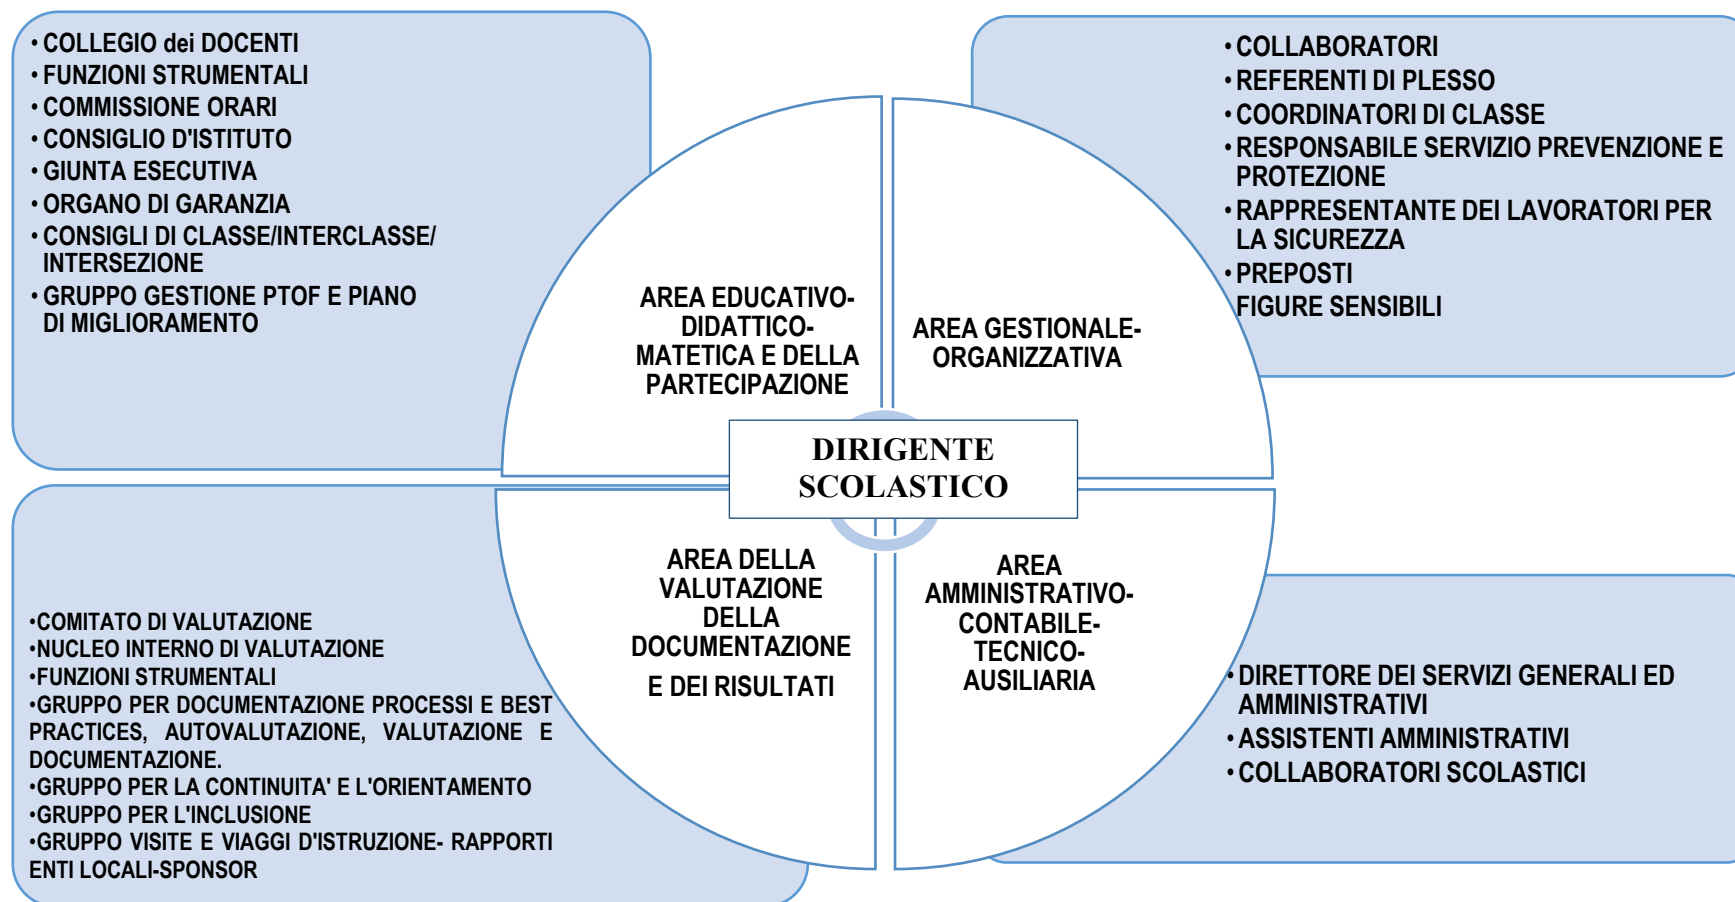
• COLLEGIO dei DOCENTI
• FUNZIONI STRUMENTALI
• COMMISSIONE ORARI
• CONSIGLIO D'ISTITUTO
• GIUNTA ESECUTIVA
• ORGANO DI GARANZIA
• CONSIGLI DI CLASSE/INTERCLASSE/ INTERSEZIONE
• GRUPPO GESTIONE PTOF E PIANO DI MIGLIORAMENTO

• COLLABORATORI
• REFERENTI DI PLESSO
• COORDINATORI DI CLASSE
• RESPONSABILE SERVIZIO PREVENZIONE E PROTEZIONE
• RAPPRESENTANTE DEI LAVORATORI PER LA SICUREZZA
• PREPOSTI
FIGURE SENSIBILI

AREA EDUCATIVO-DIDATTICO-MATETICA E DELLA PARTECIPAZIONE

AREA GESTIONALE-ORGANIZZATIVA

DIRIGENTE SCOLASTICO

AREA DELLA VALUTAZIONE DELLA DOCUMENTAZIONE
E DEI RISULTATI

AREA AMMINISTRATIVO-CONTABILE-TECNICO-AUSILIARIA

•COMITATO DI VALUTAZIONE
•NUCLEO INTERNO DI VALUTAZIONE
•FUNZIONI STRUMENTALI
•GRUPPO PER DOCUMENTAZIONE PROCESSI E BEST PRACTICES, AUTOVALUTAZIONE, VALUTAZIONE E DOCUMENTAZIONE.
•GRUPPO PER LA CONTINUITA' E L'ORIENTAMENTO
•GRUPPO PER L'INCLUSIONE
•GRUPPO VISITE E VIAGGI D'ISTRUZIONE- RAPPORTI ENTI LOCALI-SPONSOR

• DIRETTORE DEI SERVIZI GENERALI ED AMMINISTRATIVI
• ASSISTENTI AMMINISTRATIVI
• COLLABORATORI SCOLASTICI